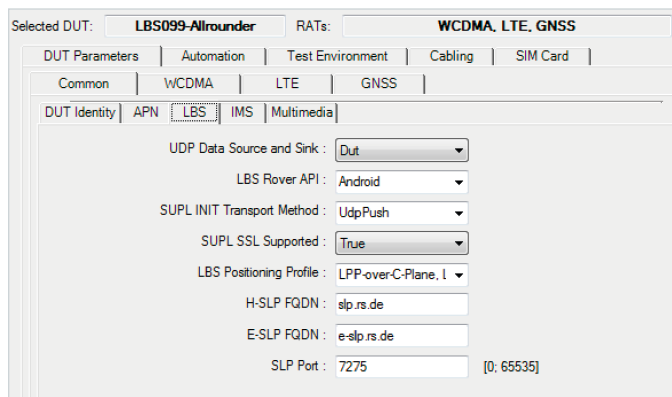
Selected DUT: LBS099-Allrounder RATs: WCDMA, LTE, GNSS

DUT Parameters | Automation | Test Environment | Cabling | SIM Card

Common | WCDMA | LTE | GNSS

DUT Identity | APN | LBS | IMS | Multimedia

UDP Data Source and Sink : Dut

LBS Rover API : Android

SUPL INIT Transport Method : UdpPush

SUPL SSL Supported : True

LBS Positioning Profile : LPP-over-C-Plane, l

H-SLP FQDN : slp.rs.de

E-SLP FQDN : e-slp.rs.de

SLP Port : 7275 [0; 65535]